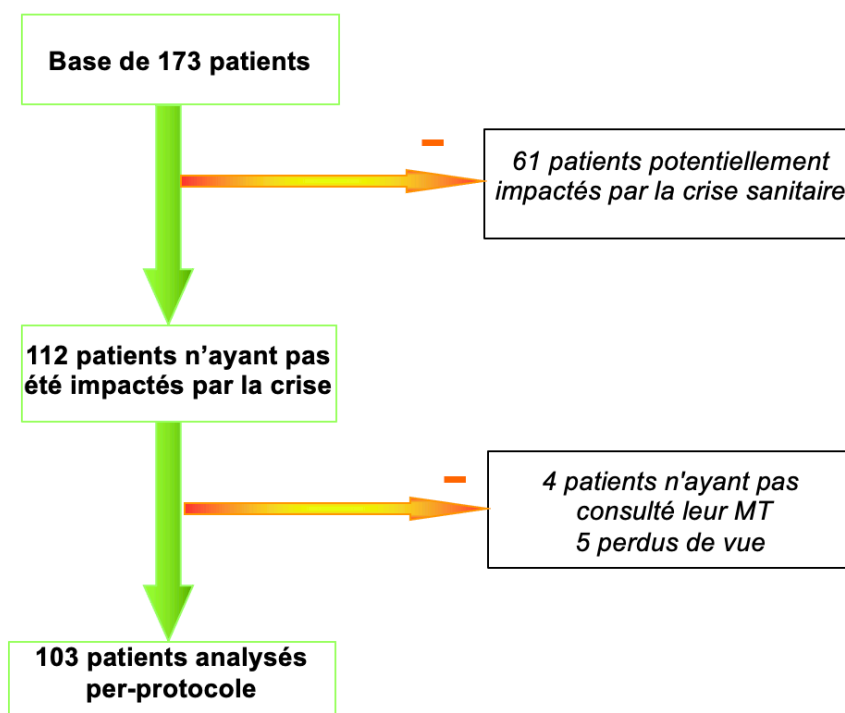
Base de 173 patients

-

61 patients potentiellement impactés par la crise sanitaire

112 patients n’ayant pas été impactés par la crise

-

4 patients n'ayant pas consulté leur MT
5 perdus de vue

103 patients analysés per-protocole